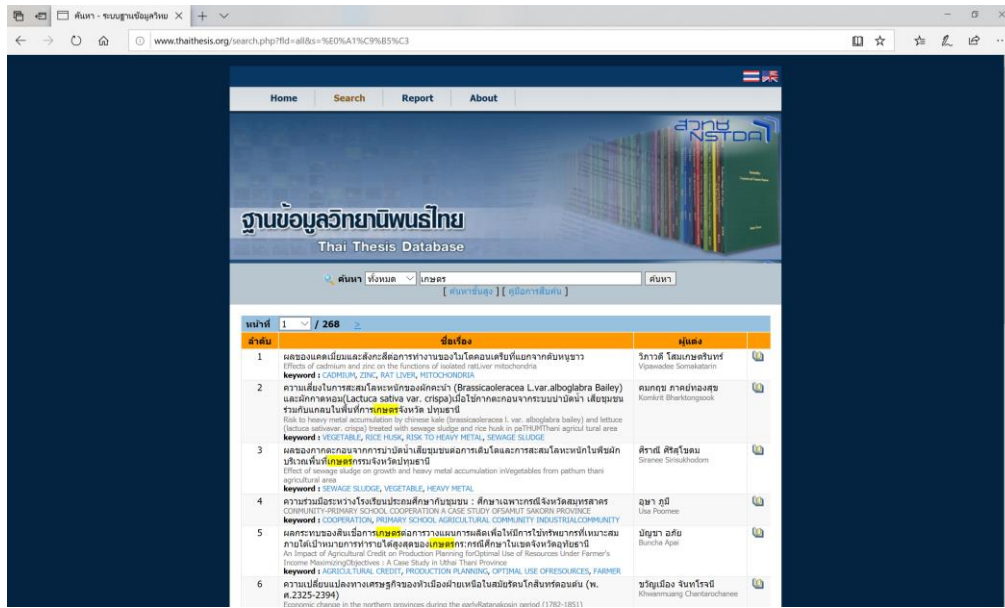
ค้นหา - ระบบฐานข้อมูลวิทย ×

www.thaithesis.org/search.php?fld=all&s=%E0%A1%C9%B5%C3

Home Search Report About

สวทช NSTDA

ฐานข้อมูลวิทยานิพนธ์ไทย
Thai Thesis Database

ค้นหา ทั้งหมด เกษตร ค้นหา
[ ค้นหาขั้นสูง ] [ คู่มือการสืบค้น ]

หน้าที่ 1 / 268 >

| ลำดับ | ชื่อเรื่อง | ผู้แต่ง |
|---|---|---|
| 1 | ผลของแคดเมียมและสังกะสีต่อการทำงานของไมโตคอนเดรียที่แยกจากตับหนูขาว Effects of cadmium and zinc on the functions of isolated ratLiver mitochondria keyword : CADMIUM, ZINC, RAT LIVER, MITOCHONDRIA | วิภาวดี โสมเกษตรินทร์ Vipawadee Somakatarin |
| 2 | ความเสี่ยงในการสะสมโลหะหนักของผักคะน้า (Brassicaoleracea L.var.alboglabra Bailey) และผักกาดหอม(Lactuca sativa var. crispa)เมื่อใช้กากตะกอนจากระบบบำบัดน้ำ เสียชุมชนร่วมกับแกลบในพื้นที่การเกษตรจังหวัด ปทุมธานี Risk to heavy metal accumulation by chinese kale (brassicaoleracea l. var. alboglabra bailey) and lettuce (lactuca sativavar. crispa) treated with sewage sludge and rice husk in paTHUMThani agricul tural area keyword : VEGETABLE, RICE HUSK, RISK TO HEAVY METAL, SEWAGE SLUDGE | คมกฤช ภาคย์ทองสุข Komkrit Bharktongsook |
| 3 | ผลของกากตะกอนจากการบำบัดน้ำเสียชุมชนต่อการเติบโตและการสะสมโลหะหนักในพืชผักบริเวณพื้นที่เกษตรกรรมจังหวัดปทุมธานี Effect of sewage sludge on growth and heavy metal accumulation inVegetables from pathum thani agricultural area keyword : SEWAGE SLUDGE, VEGETABLE, HEAVY METAL | ศิราณี ศิริสุโขดม Siranee Sirisukhodom |
| 4 | ความร่วมมือระหว่างโรงเรียนประถมศึกษากับชุมชน : ศึกษาเฉพาะกรณีจังหวัดสมุทรสาคร CONMUNITY-PRIMARY SCHOOL COOPERATION A CASE STUDY OFSAMUT SAKORN PROVINCE keyword : COOPERATION, PRIMARY SCHOOL AGRICULTURAL COMMUNITY INDUSTRIALCOMMUNITY | อุษา ภูมี Usa Poomee |
| 5 | ผลกระทบของสินเชื่อการเกษตรต่อการวางแผนการผลิตเพื่อให้มีการใช้ทรัพยากรที่เหมาะสมภายใต้เป้าหมายการหารายได้สูงสุดของเกษตรกร:กรณีศึกษาในเขตจังหวัดอุทัยธานี An Impact of Agricultural Credit on Production Planning forOptimal Use of Resources Under Farmer's Income MaximizingObjectives : A Case Study in Uthai Thani Province keyword : AGRICULTURAL CREDIT, PRODUCTION PLANNING, OPTIMAL USE OFRESOURCES, FARMER | บัญชา อภัย Buncha Apai |
| 6 | ความเปลี่ยนแปลงทางเศรษฐกิจของหัวเมืองฝ่ายเหนือในสมัยรัตนโกสินทร์ตอนต้น (พ.ศ.2325-2394) Economic change in the northern provinces during the earlyRatanakosin period (1782-1851) | ขวัญเมือง จันทโรจนี Khwanmuang Chantarochanee |